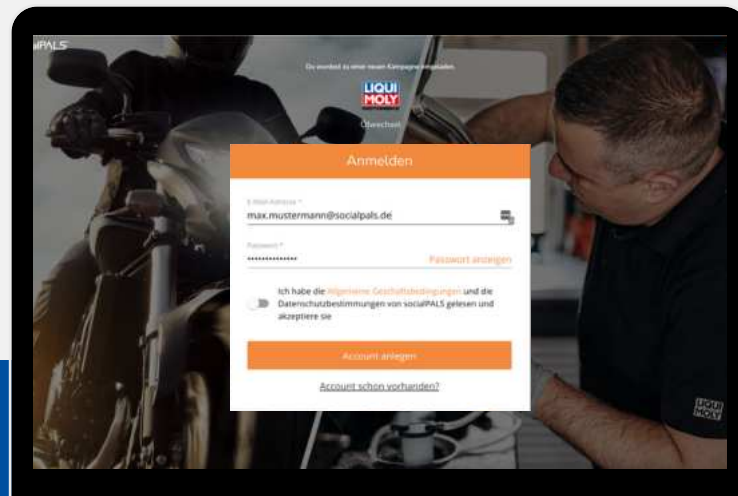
PALS

Du wurdest zu einer neuen Kampagne eingeladen.

LIQUI MOLY

Überschrift

Anmelden

E-Mail-Adresse *

max.mustermann@socialpals.de

Passwort *

••••••••••••••

Passwort anzeigen

Ich habe die Allgemeine Geschäftsbedingungen und die Datenschutzbestimmungen von socialPALS gelesen und akzeptiere sie

Account anlegen

Account schon vorhanden?

LIQUI MOLY